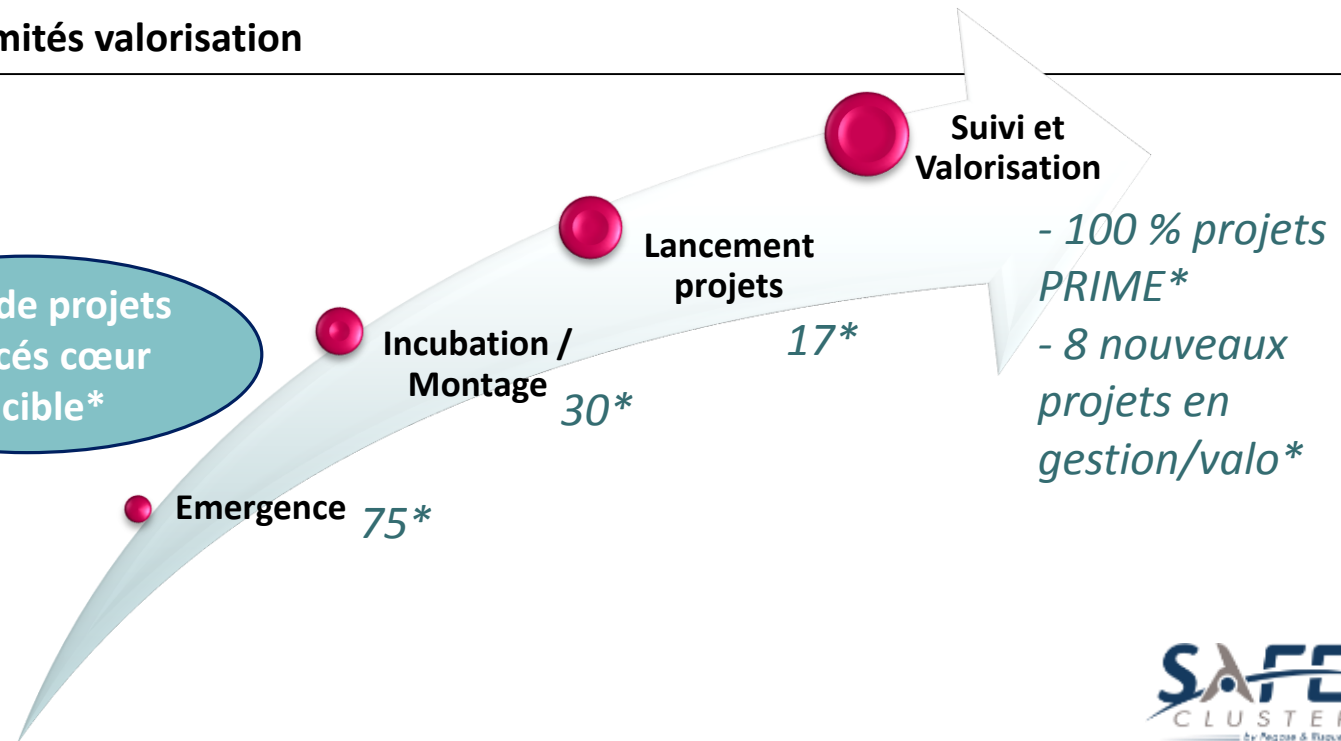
mités valorisation

de projets
cés cœur
cible*

Emergence 75*

Incubation / Montage 30*

Lancement projets 17*

Suivi et Valorisation

- 100 % projets PRIME*
- 8 nouveaux projets en gestion/valo*

SAFE
CLUSTER
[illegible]